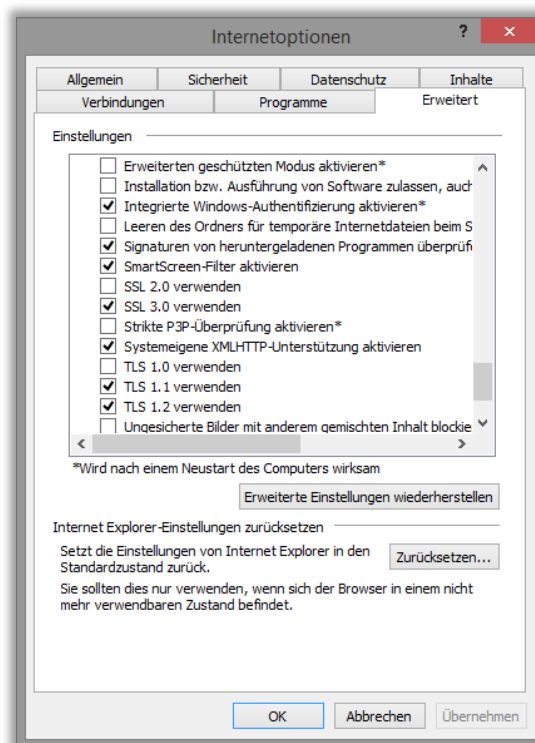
Internetoptionen

?

Allgemein
Sicherheit
Datenschutz
Inhalte
Verbindungen
Programme
Erweitert

Einstellungen

Erweiterten geschützten Modus aktivieren*
Installation bzw. Ausführung von Software zulassen, auch
Integrierte Windows-Authentifizierung aktivieren*
Leeren des Ordners für temporäre Internetdateien beim S
Signaturen von heruntergeladenen Programmen überprüfe
SmartScreen-Filter aktivieren
SSL 2.0 verwenden
SSL 3.0 verwenden
Strikte P3P-Überprüfung aktivieren*
Systemeigene XMLHTTP-Unterstützung aktivieren
TLS 1.0 verwenden
TLS 1.1 verwenden
TLS 1.2 verwenden
Ungesicherte Bilder mit anderem gemischten Inhalt blockie

*Wird nach einem Neustart des Computers wirksam

Erweiterte Einstellungen wiederherstellen

Internet Explorer-Einstellungen zurücksetzen

Setzt die Einstellungen von Internet Explorer in den Standardzustand zurück.

Zurücksetzen...

Sie sollten dies nur verwenden, wenn sich der Browser in einem nicht mehr verwendbaren Zustand befindet.

OK
Abbrechen
Übernehmen